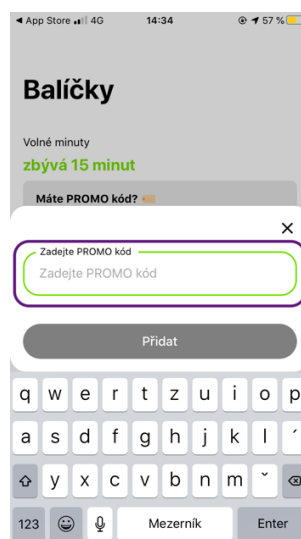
◀ App Store 4G 14:34 57 %

Balíčky

Volné minuty
zbývá 15 minut

Máte PROMO kód?

×

Zadejte PROMO kód
Zadejte PROMO kód

Přidat

q w e r t z u i o p
a s d f g h j k l ´
y x c v b n m ˇ
123 Mezerník Enter